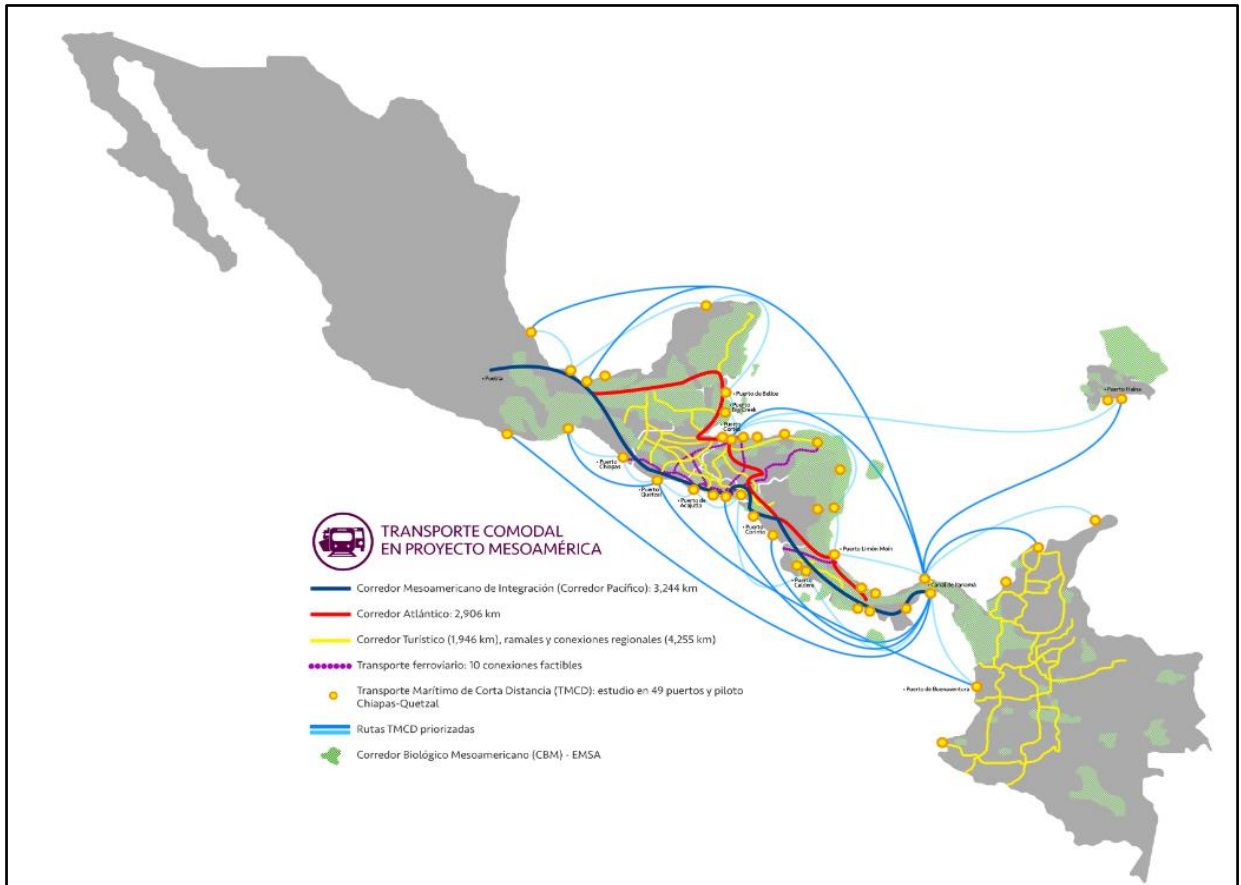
TRANSPORTE COMODAL
EN PROYECTO MESOAMÉRICA

Corredor Mesoamericano de Integración (Corredor Pacífico): 3,244 km

Corredor Atlántico: 2,906 km

Corredor Turístico (1,946 km), ramales y conexiones regionales (4,255 km)

Transporte ferroviario: 10 conexiones factibles

Transporte Marítimo de Corta Distancia (TMCD): estudio en 49 puertos y piloto Chiapas-Quetzal

Rutas TMCD priorizadas

Corredor Biológico Mesoamericano (CBM) - EMSA

• Puebla
• Puerto de Belice
• Puerto Big Creek
• Puerto Cortés
• Puerto Chiapas
• Puerto Quetzal
• Puerto de Acajutla
• Puerto Corinto
• Puerto Caldera
• Puerto Limón-Moín
• Canal de Panamá
• Puerto Haina
• Puerto de Buenaventura